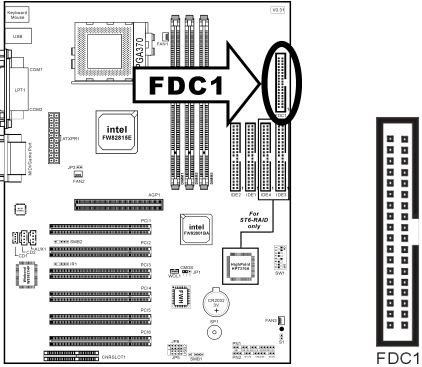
Keyboard Mouse
USB
COM1
LPT1
COM2
MIDI/GamePort
PGA370
FAN1
V2.01
FDC1
ATXPWR1
intel FW82815E
JP8
FAN2
AGP1
IDE1
IDE2
IDE3
IDE4
For ST6-RAID only
HighPoint HPT370A
intel FW82801AA
PCI1
PCI2
PCI3
PCI4
PCI5
PCI6
SMB2
CD1
SW1
CR2032 3V
JP1
FAN3
CNRSLOT1
JP5
JP6
FDC1